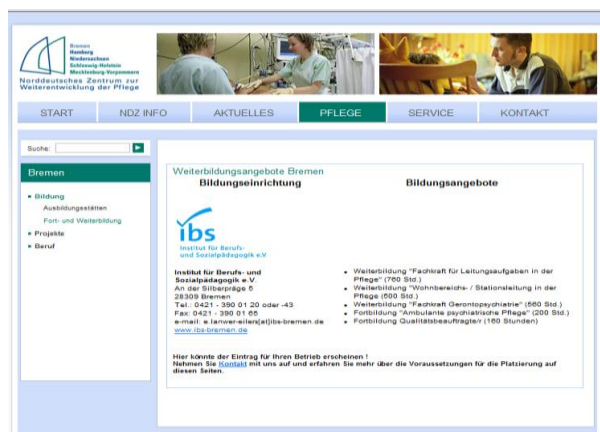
Bremen
Hamburg
Niedersachsen
Schleswig-Holstein
Mecklenburg-Vorpommern
Norddeutsches Zentrum zur Weiterentwicklung der Pflege

START | NDZ INFO | AKTUELLES | PFLEGE | SERVICE | KONTAKT

Suche:

Bremen

» Bildung
Ausbildungsstätten
Fort- und Weiterbildung
» Projekte
» Beruf

Weiterbildungsangebote Bremen

| Bildungseinrichtung | Bildungsangebote |
|---|---|
| ibs Institut für Berufs- und Sozialpädagogik e.V. | |
| Institut für Berufs- und Sozialpädagogik e.V. An der Silberpräge 5 28309 Bremen Tel.: 0421 - 390 01 20 oder -43 Fax: 0421 - 390 01 65 e-mail: e.lanwer-eilers[at]ibs-bremen.de www.ibs-bremen.de | • Weiterbildung "Fachkraft für Leitungsaufgaben in der Pflege" (760 Std.) • Weiterbildung "Wohnbereichs- / Stationsleitung in der Pflege (500 Std.) • Weiterbildung "Fachkraft Gerontopsychiatrie" (560 Std.) • Fortbildung "Ambulante psychiatrische Pflege" (200 Std.) • Fortbildung Qualitätsbeauftragte/r (160 Stunden) |

Hier könnte der Eintrag für Ihren Betrieb erscheinen !
Nehmen Sie Kontakt mit uns auf und erfahren Sie mehr über die Voraussetzungen für die Platzierung auf diesen Seiten.